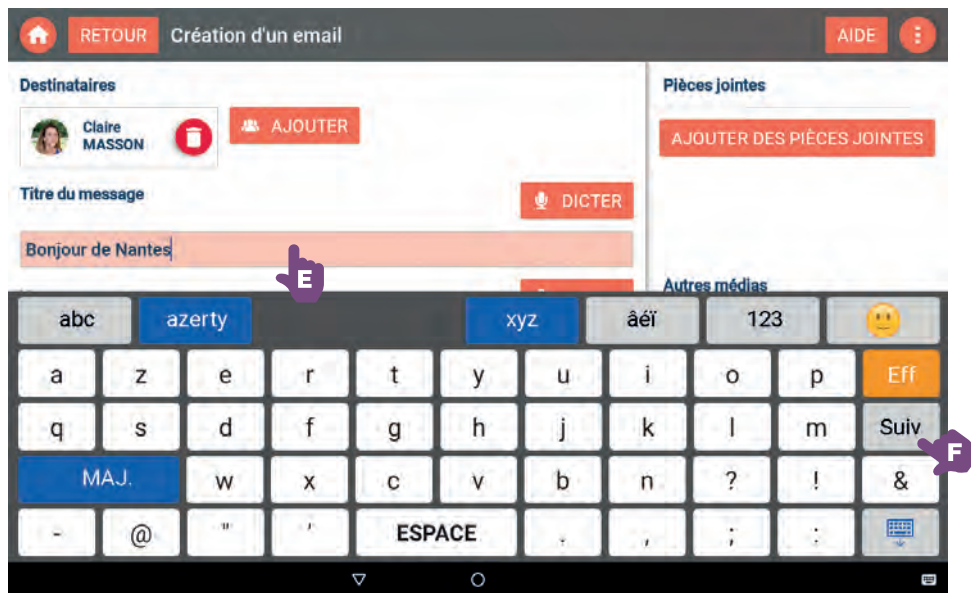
RETOUR Création d'un email

AIDE

Destinataires

Claire MASSON

AJOUTER

Titre du message

DICTER

Bonjour de Nantes

E

Pièces jointes

AJOUTER DES PIÈCES JOINTES

Autres médias

abc azerty xyz âéï 123

a z e r t y u i o p Eff

q s d f g h j k l m Suiv

F

MAJ. w x c v b n ? ! &

- @ " ' ESPACE . , ; :